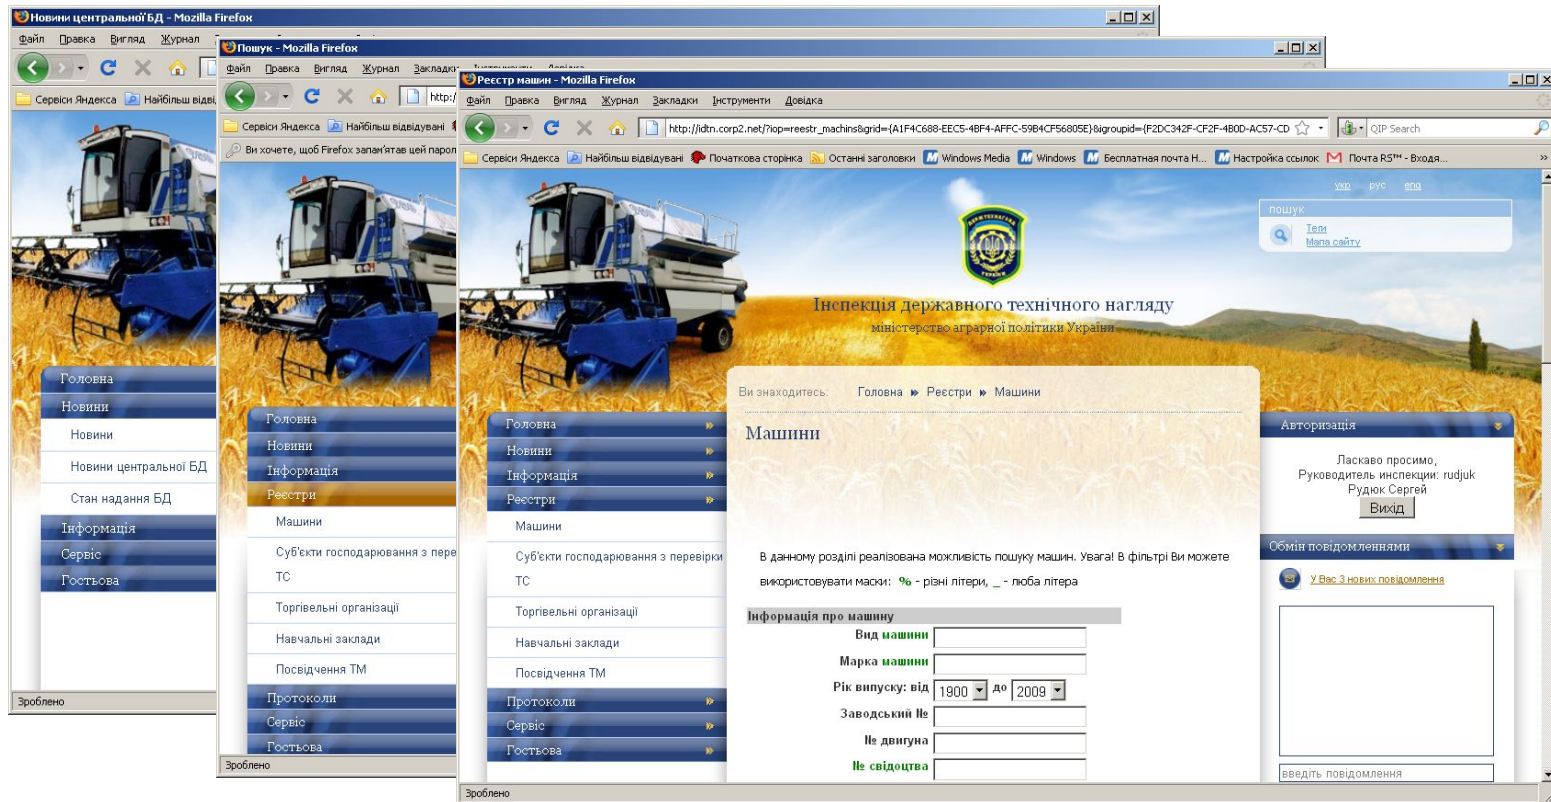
Новини центральної БД - Mozilla Firefox
Файл Правка Вигляд Журнал
Сервіси Яндекса Найбільш відві
Головна
Новини
Новини
Новини центральної БД
Стан надання БД
Інформація
Сервіс
Гостьова
Зроблено

Пошук - Mozilla Firefox
Файл Правка Вигляд Журнал Закладки
http:/
Сервіси Яндекса Найбільш відвідувані
Ви хочете, щоб Firefox запам'ятав цей парол
Головна
Новини
Інформація
Реєстри
Машини
Суб'єкти господарювання з пере
ТС
Торгівельні організації
Навчальні заклади
Посвідчення ТМ
Протоколи
Сервіс
Гостьова
Зроблено

Реєстр машин - Mozilla Firefox
Файл Правка Вигляд Журнал Закладки Інструменти Довідка
http://idtn.corp2.net/?iop=reestr_machins&grid={A1F4C688-EEC5-4BF4-AFFC-59B4CF56805E}&igroupid={F2DC342F-CF2F-4B0D-AC57-CD
QIP Search
Сервіси Яндекса Найбільш відвідувані Початкова сторінка Останні заголовки Windows Media Windows Бесплатная почта Н... Настройка ссылок Почта RS™ - Входя...
укр рус eng
пошук
Теги
Мапа сайту
Інспекція державного технічного нагляду
міністерство аграрної політики України
Ви знаходитесь: Головна » Реєстри » Машини
Головна
Новини
Інформація
Реєстри
Машини
Суб'єкти господарювання з перевірки ТС
Торгівельні організації
Навчальні заклади
Посвідчення ТМ
Протоколи
Сервіс
Гостьова
Машини
В данному розділі реалізована можливість пошуку машин. Увага! В фільтрі Ви можете використовувати маски: % - різні літери, _ - люба літера
Інформація про машину
Вид машини
Марка машини
Рік випуску: від 1900 до 2009
Заводський №
№ двигуна
№ свідоцтва
Авторизація
Ласкаво просимо,
Руководитель инспекции: rudjuk
Рудюк Сергей
Вихід
Обмін повідомленнями
У Вас 3 нових повідомлення
введіть повідомлення
Зроблено